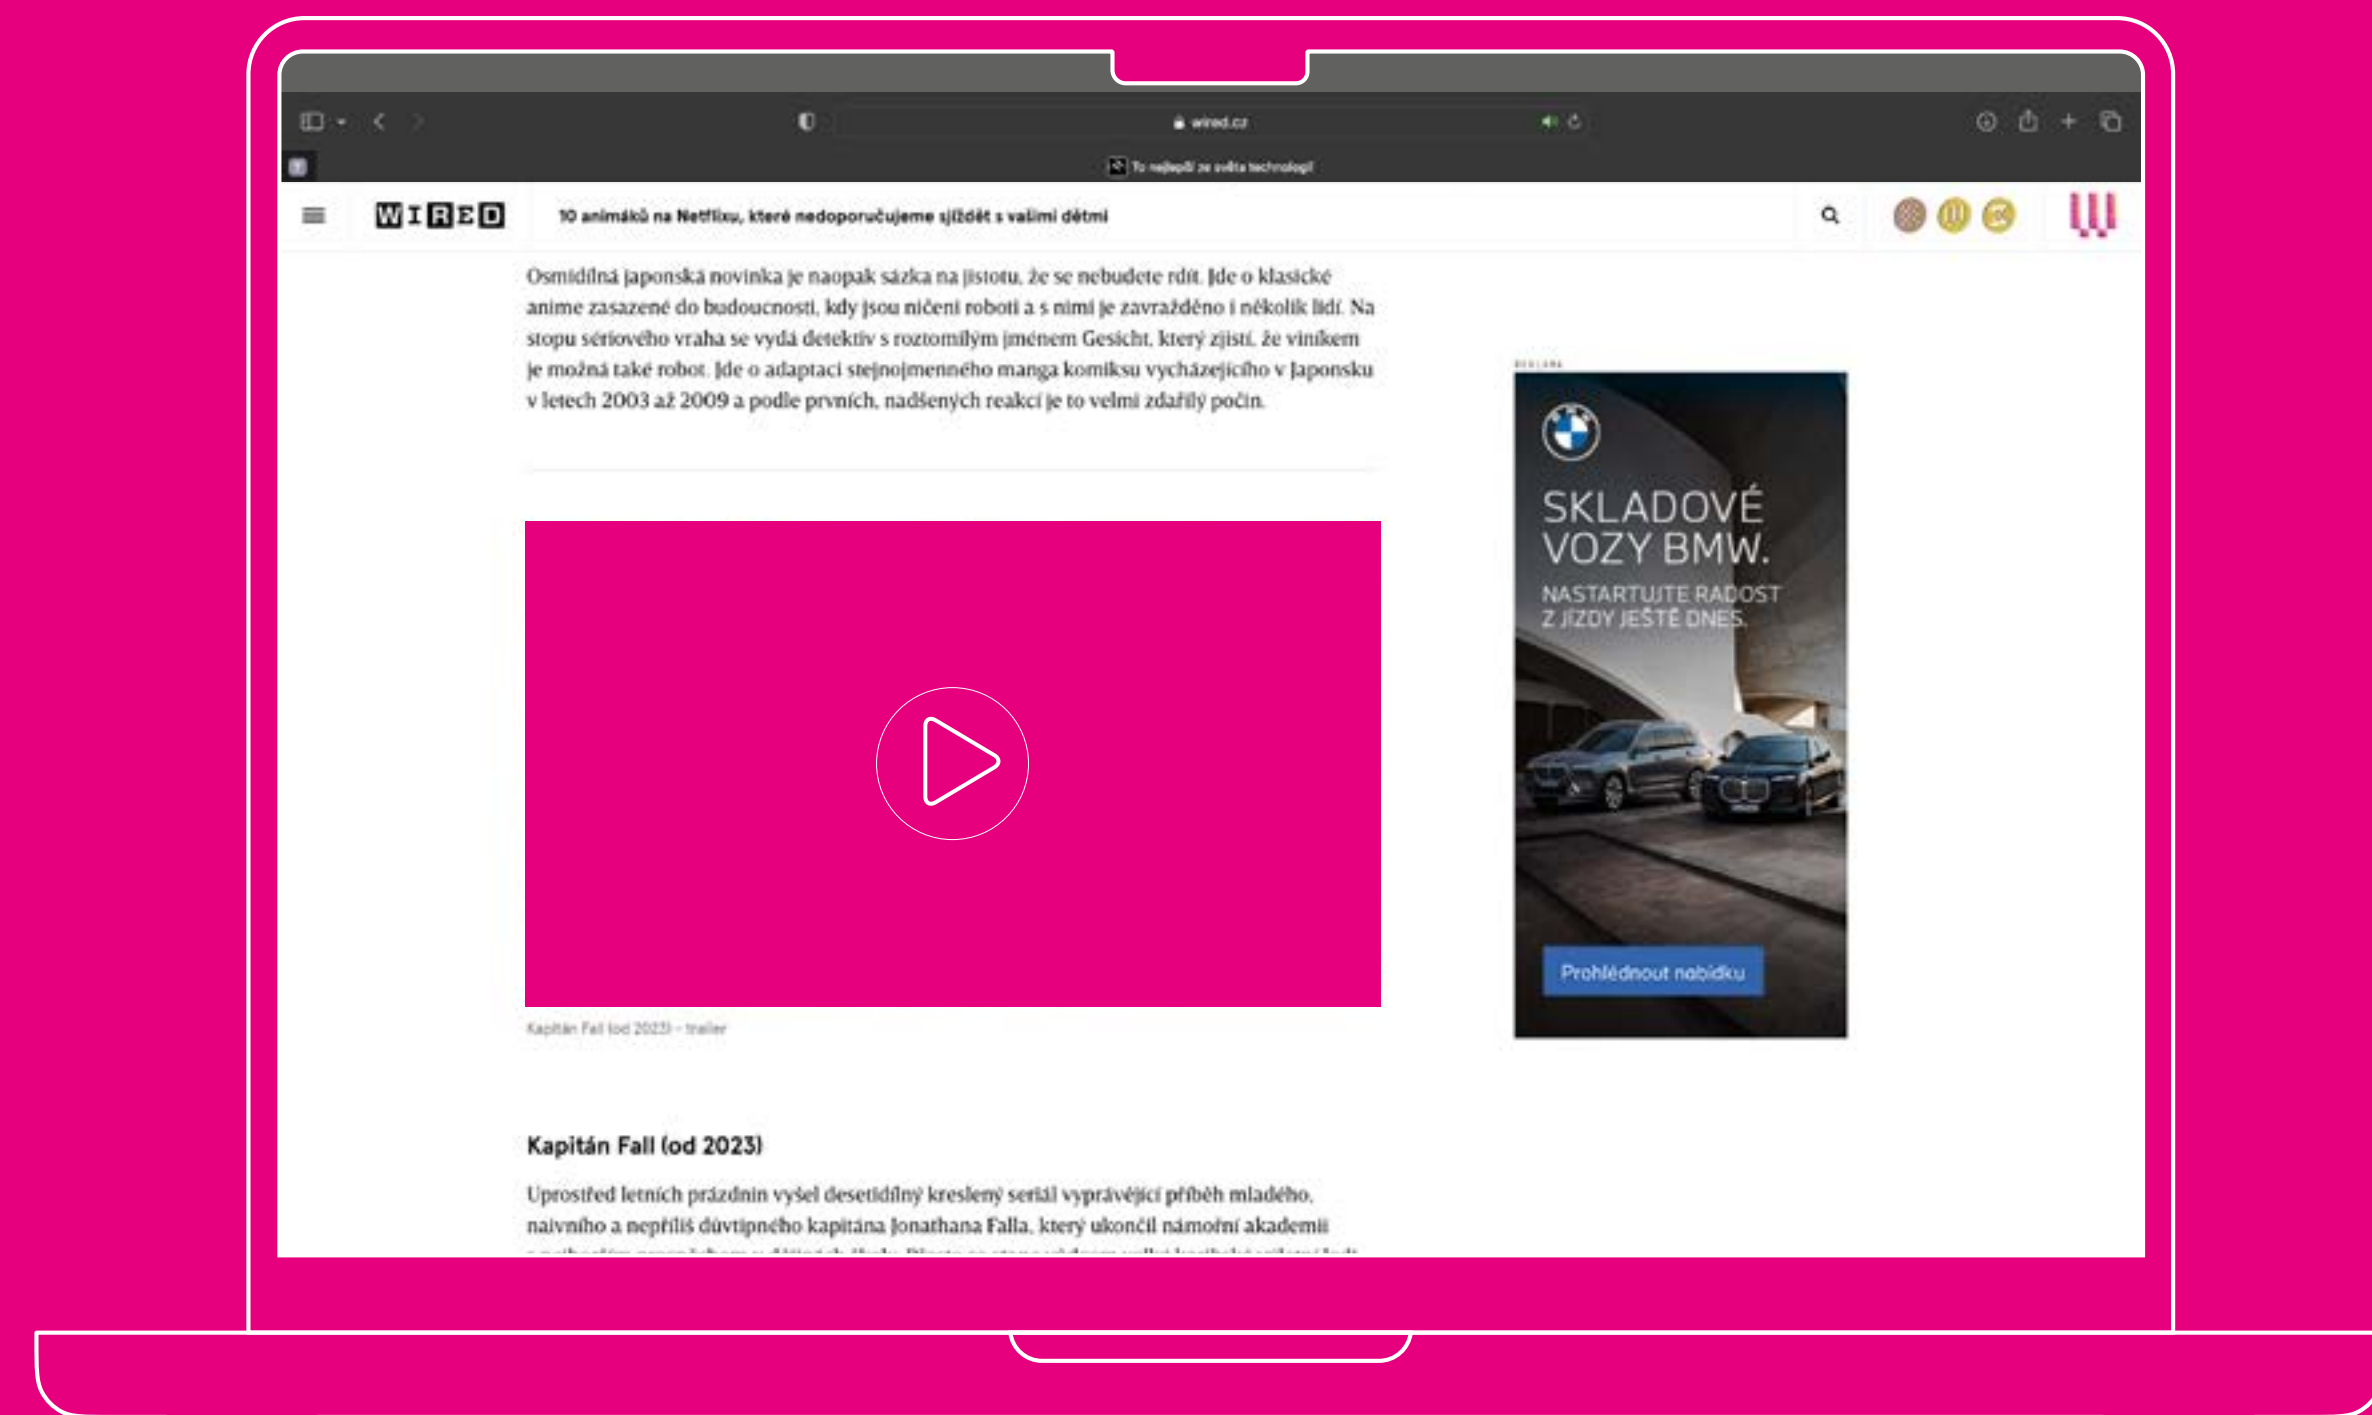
wired.cz

To nejlepší ze světa technologií

WIRED 10 animáků na Netflixu, které nedoporučujeme sjíždět s vašimi dětmi

Osmidílná japonská novinka je naopak sázka na jistotu, že se nebudete nudit. Jde o klasické anime zasazené do budoucnosti, kdy jsou ničeni roboti a s nimi je zavražděno i několik lidí. Na stopu sériového vraha se vydá detektiv s roztomilým jménem Gesicht, který zjistí, že viníkem je možná také robot. Jde o adaptaci stejnojmenného manga komiksu vycházejícího v Japonsku v letech 2003 až 2009 a podle prvních, nadšených reakcí je to velmi zdařilý počin.

Kapitán Fall (od 2023) - trailer

Kapitán Fall (od 2023)

Uprostřed letních prázdnin vyšel desetidílný kreslený seriál vyprávějící příběh mladého, naivního a nepříliš důvtipného kapitána Jonathana Falla, který ukončil námořní akademii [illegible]

REKLAMA

SKLADOVÉ VOZY BMW.

NASTARTUJTE RADOST Z JÍZDY JEŠTĚ DNES.

Prohlédnout nabídku